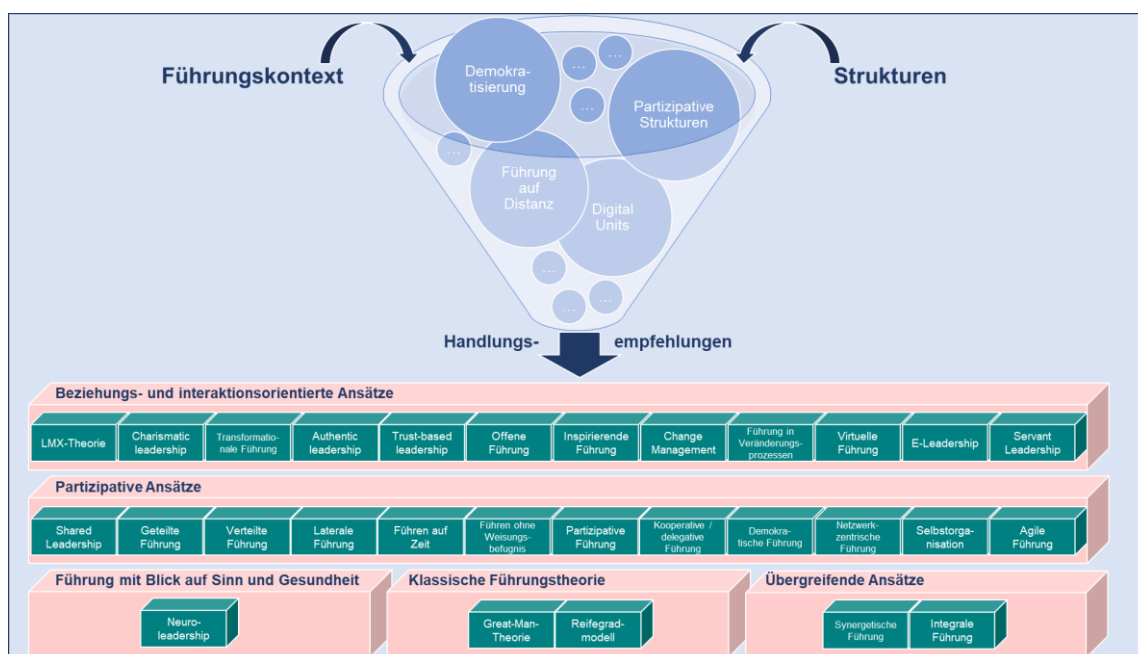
Führungskontext

Strukturen

Demokratisierung

…

…

…

Partizipative Strukturen

…

Führung auf Distanz

Digital Units

…

…

…

Handlungs- empfehlungen

Beziehungs- und interaktionsorientierte Ansätze

LMX-Theorie | Charismatic leadership | Transformationale Führung | Authentic leadership | Trust-based leadership | Offene Führung | Inspirierende Führung | Change Management | Führung in Veränderungsprozessen | Virtuelle Führung | E-Leadership | Servant Leadership

Partizipative Ansätze

Shared Leadership | Geteilte Führung | Verteilte Führung | Laterale Führung | Führen auf Zeit | Führen ohne Weisungsbefugnis | Partizipative Führung | Kooperative / delegative Führung | Demokratische Führung | Netzwerkzentrische Führung | Selbstorganisation | Agile Führung

Führung mit Blick auf Sinn und Gesundheit

Neuroleadership

Klassische Führungstheorie

Great-Man-Theorie

Reifegradmodell

Übergreifende Ansätze

Synergetische Führung

Integrale Führung